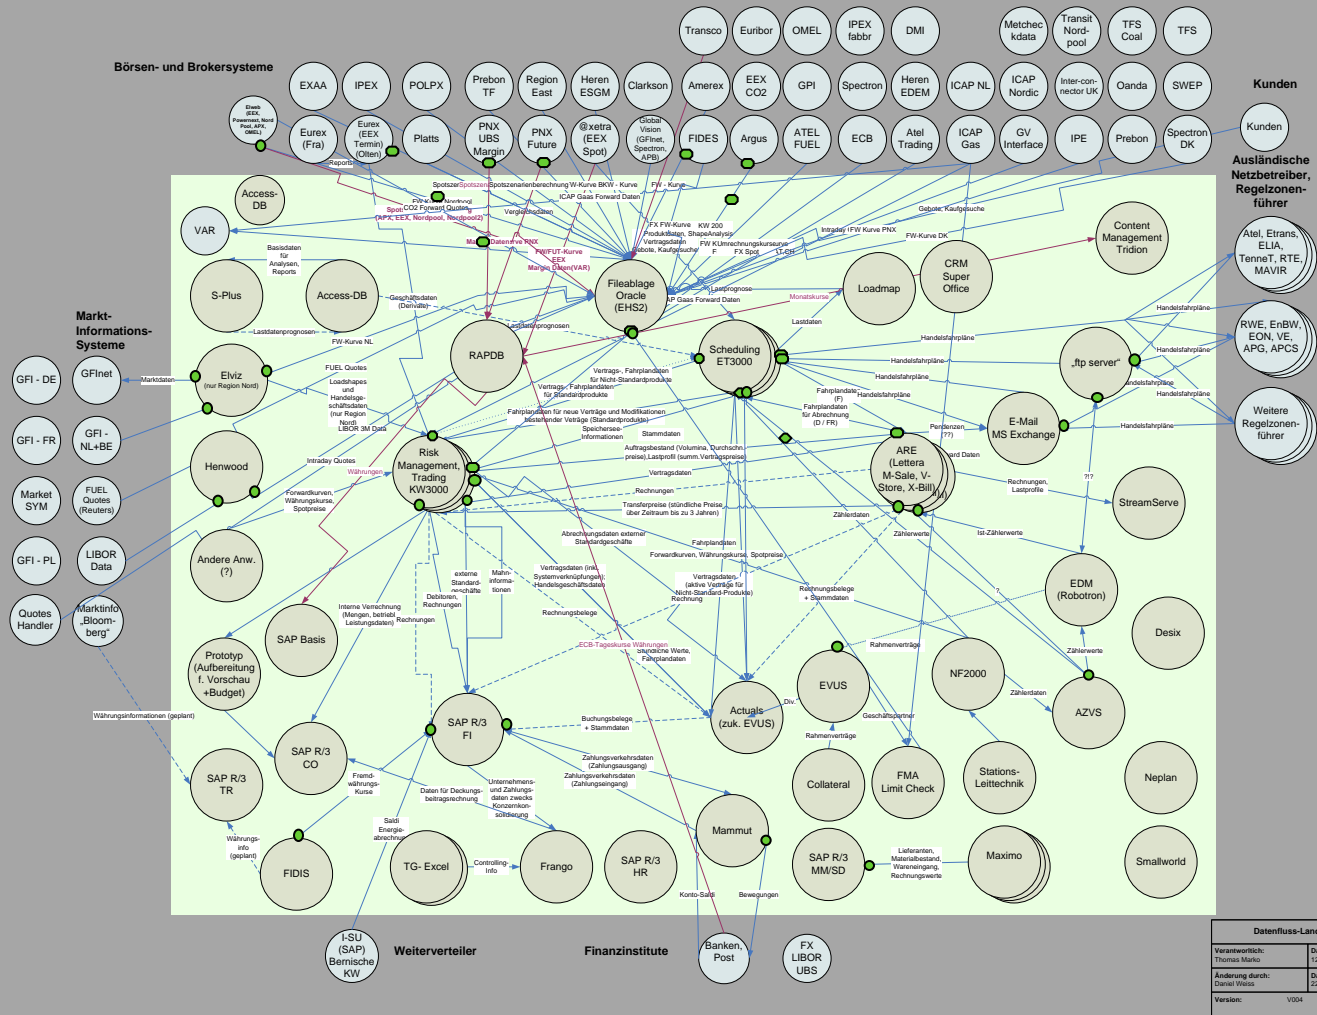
Börsen- und Brokersysteme

Transco
Euribor
OMEL
IPEX fabbr
DMI
Metchec kdata
Transit Nord-pool
TFS Coal
TFS

EXAA
IPEX
POLPX
Prebon TF
Region East
Heren ESGM
Clarkson
Amerex
EEX CO2
GPI
Spectron
Heren EDEM
ICAP NL
ICAP Nordic
Inter-connector UK
Oanda
SWEP
Kunden

Elweb (EEX, Powernext, Nord Pool, APX, OMEL)
Eurex (Fra)
Eurex (EEX Termin) (Olten)
Platts
PNX UBS Margin
PNX Future
@xetra (EEX Spot)
Global Vision (GFInet, Spectron, APB)
FIDES
Argus
ATEL FUEL
ECB
Atel Trading
ICAP Gas
GV Interface
IPE
Prebon
Spectron DK
Kunden

Ausländische Netzbetreiber, Regelzonenführer

Access-DB
VAR
S-Plus
Access-DB
Fileablage Oracle (EHS2)
Loadmap
CRM Super Office
Content Management Tridion
Atel, Etrans, ELIA, TenneT, RTE, MAVIR
RWE, EnBW, EON, VE, APG, APCS
Weitere Regelzonenführer

Markt-Informations-Systeme
GFI - DE
GFInet
GFI - FR
GFI - NL+BE
Market SYM
FUEL Quotes (Reuters)
GFI - PL
LIBOR Data
Quotes Handler
Marktinfo „Bloomberg"

Elviz (nur Region Nord)
Henwood
Andere Anw. (?)
RAPDB
Risk Management, Trading KW3000
Scheduling ET3000
„ftp server"
E-Mail MS Exchange
ARE (Lettera M-Sale, V-Store, X-Bill)
StreamServe
EDEM (Robotron)
Desix
SAP Basis
Prototyp (Aufbereitung f. Vorschau +Budget)
SAP R/3 FI
Actuals (zuk. EVUS)
EVUS
NF2000
AZVS
SAP R/3 CO
SAP R/3 TR
Collateral
FMA Limit Check
Stations-Leittechnik
Neplan
Mammut
FIDIS
TG- Excel
Frango
SAP R/3 HR
SAP R/3 MM/SD
Maximo
Smallworld

I-SU (SAP) Bernische KW
Weiterverteiler
Finanzinstitute
Banken, Post
FX LIBOR UBS

Reports
Spotszenarienberechnung
W-Kurve BKW - Kurve
FW - Kurve
ICAP Gaas Forward Daten
CO2 Forward Quotes
Spot (APX, EEX, Nordpool, Nordpool2)
Vergleichsdaten
Margin Daten PNX
FW/FUT-Kurve EEX
Margin Daten(VAR)
FX FW-Kurve Produktdaten, ShapeAnalysis Vertragsdaten Gebote, Kaufgesuche
KW 200
FW KUmrechnungskurse
FX Spot
Intraday IFW Kurve PNX
FW-Kurve DK
Gebote, Kaufgesuche
Lastprognose
AP Gaas Forward Daten
Monatskurse
Lastdaten
Basisdaten für Analysen, Reports
Geschäftsdaten (Derivate)
Lastdatenprognosen
FW-Kurve NL
Markdaten
FUEL Quotes
Loadshapes und Handelsgeschäftsdaten (nur Region Nord)
LIBOR 3M Daten
Intraday Quotes
Währungen
Forwardkurven, Währungskurse, Spotpreise
Vertrags-, Fahrplandaten für Nicht-Standardprodukte
Vertrags-, Fahrplandaten für Standardprodukte
Fahrplandaten für neue Verträge und Modifikationen bestehender Verträge (Standardprodukte)
Speichersee-Informationen
Stammdaten
Auftragsbestand (Volumina, Durchschn. preise), Lastprofil (summ. Vertragspreise)
Vertragsdaten
Rechnungen
Transferpreise (stündliche Preise über Zeitraum bis zu 3 Jahren)
Abrechnungsdaten externer Standardgeschäfte
Fahrplandaten
Forwardkurven, Währungskurse, Spotpreise
Handelsfahrpläne
Fahrplandaten (F)
Fahrplandaten für Abrechnung (D / FR)
Pendenzen (??)
Rechnungen, Lastprofile
Zählerdaten
Zählerwerte
Ist-Zählerwerte
?!?
Vertragsdaten (inkl. Systemverknüpfungen); Handelsgeschäftsdaten
externe Standardgeschäfte
Mahninformationen
Debitoren, Rechnungen
Rechnungsbelege
Vertragsdaten (aktive Verträge für Nicht-Standard-Produkte)
Rechnung
Rechnungsbelege + Stammdaten
Interne Verrechnung (Mengen, betrieb! Leistungsdaten)
Rechnungen
ECB-Tageskurse Währungen
Stündliche Werte, Fahrplandaten
Rahmenverträge
Div.
Geschäftspartner
Zählerdaten
Zählerwerte
Buchungsbelege + Stammdaten
Rahmenverträge
Währungsinformationen (geplant)
Fremdwährungs-Kurse
Daten für Deckungsbeitragsrechnung
Unternehmens- und Zahlungsdaten zwecks Konzernkonsolidierung
Zahlungsverkehrsdaten (Zahlungsausgang)
Zahlungsverkehrsdaten (Zahlungseingang)
Währungsinfo (geplant)
Saldi Energieabrechnung
Controlling-Info
Lieferanten, Materialbestand, Wareneingang, Rechnungswerte
Konto-Saldi
Bewegungen

Datenfluss-Land
Verantwortlich: Thomas Marko
Änderung durch: Daniel Weiss
Version: V004